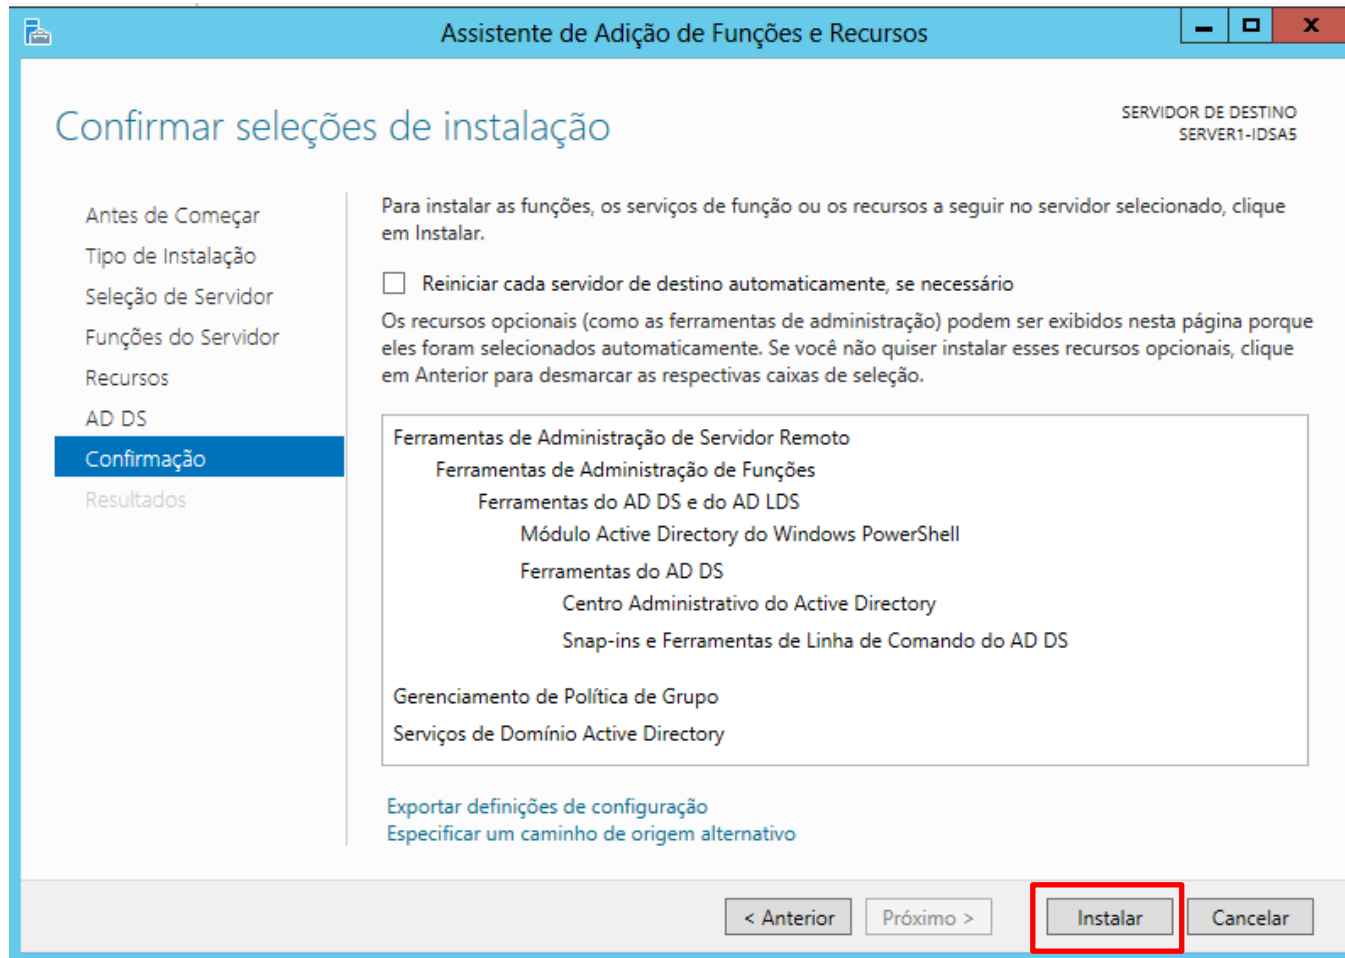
Assistente de Adição de Funções e Recursos

Confirmar seleções de instalação

SERVIDOR DE DESTINO
SERVER1-IDSA5

Antes de Começar
Tipo de Instalação
Seleção de Servidor
Funções do Servidor
Recursos
AD DS
Confirmação
Resultados

Para instalar as funções, os serviços de função ou os recursos a seguir no servidor selecionado, clique em Instalar.

Reiniciar cada servidor de destino automaticamente, se necessário

Os recursos opcionais (como as ferramentas de administração) podem ser exibidos nesta página porque eles foram selecionados automaticamente. Se você não quiser instalar esses recursos opcionais, clique em Anterior para desmarcar as respectivas caixas de seleção.

Ferramentas de Administração de Servidor Remoto
Ferramentas de Administração de Funções
Ferramentas do AD DS e do AD LDS
Módulo Active Directory do Windows PowerShell
Ferramentas do AD DS
Centro Administrativo do Active Directory
Snap-ins e Ferramentas de Linha de Comando do AD DS
Gerenciamento de Política de Grupo
Serviços de Domínio Active Directory

Exportar definições de configuração
Especificar um caminho de origem alternativo

< Anterior
Próximo >
Instalar
Cancelar